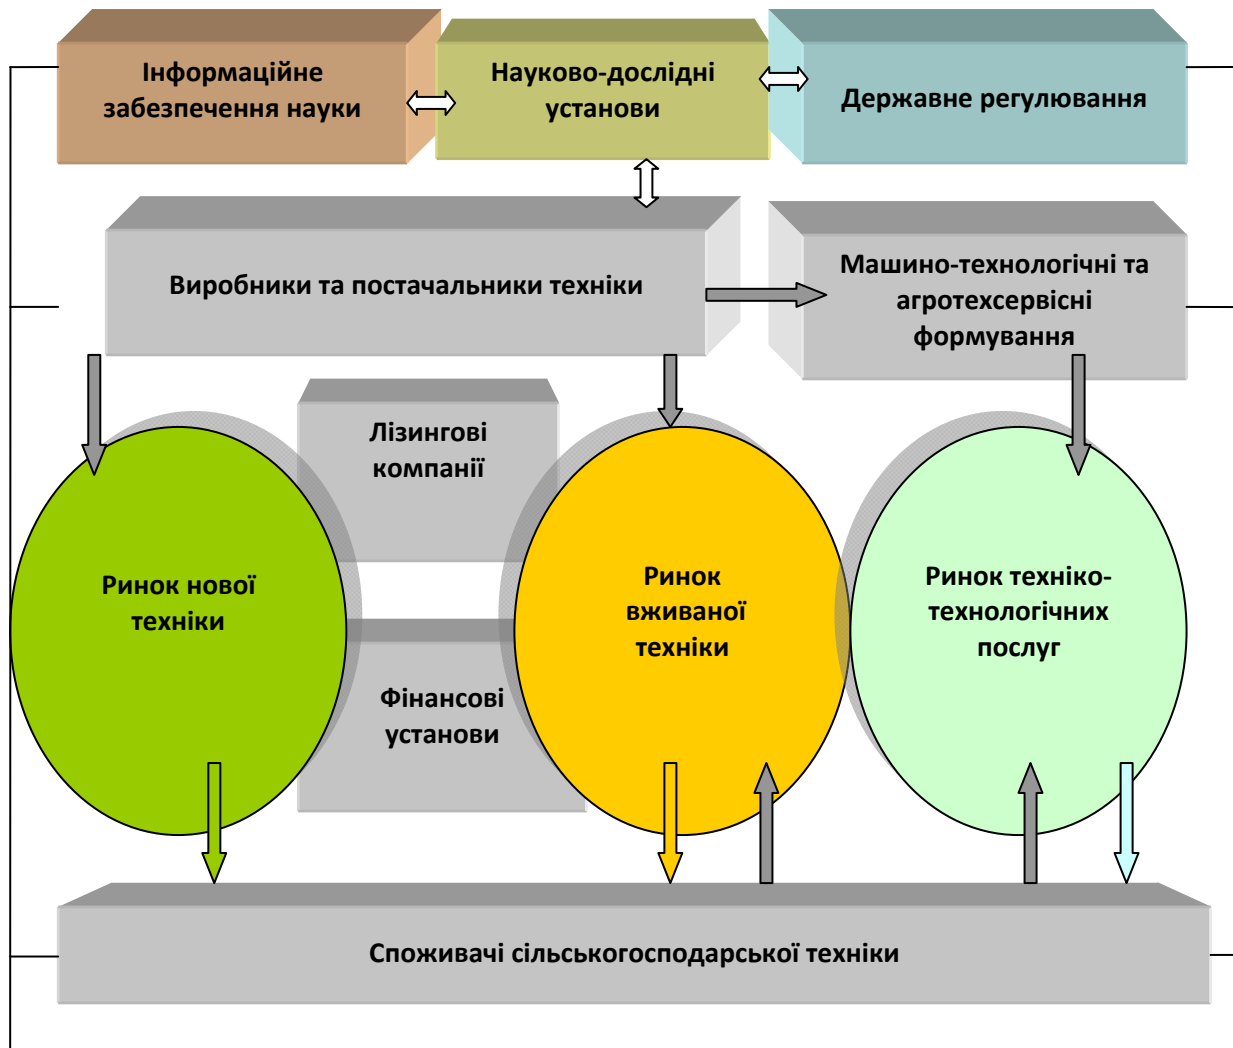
Інформаційне забезпечення науки

Науково-дослідні установи

Державне регулювання

Виробники та постачальники техніки

Машино-технологічні та агротехсервісні формування

Лізингові компанії

Ринок нової техніки

Ринок вживаної техніки

Ринок техніко-технологічних послуг

Фінансові установи

Споживачі сільськогосподарської техніки